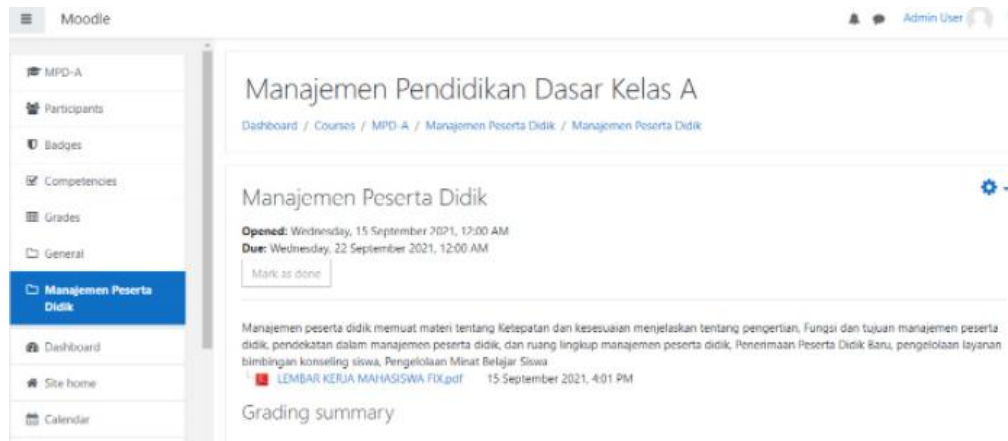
Moodle

Admin User

MPD-A

Participants

Badges

Competencies

Grades

General

Manajemen Peserta Didik

Dashboard

Site home

Calendar

Manajemen Pendidikan Dasar Kelas A

Dashboard / Courses / MPD-A / Manajemen Peserta Didik / Manajemen Peserta Didik

Manajemen Peserta Didik

**Opened:** Wednesday, 15 September 2021, 12:00 AM
**Due:** Wednesday, 22 September 2021, 12:00 AM

Mark as done

Manajemen peserta didik memuat materi tentang Ketepatan dan kesesuaian menjelaskan tentang pengertian, Fungsi dan tujuan manajemen peserta didik, pendekatan dalam manajemen peserta didik, dan ruang lingkup manajemen peserta didik, Penerimaan Peserta Didik Baru, pengelolaan layanan bimbingan konseling siswa, Pengelolaan Minat Belajar Siswa

LEMBAR KERJA MAHASISWA FIX.pdf 15 September 2021, 4:01 PM

Grading summary